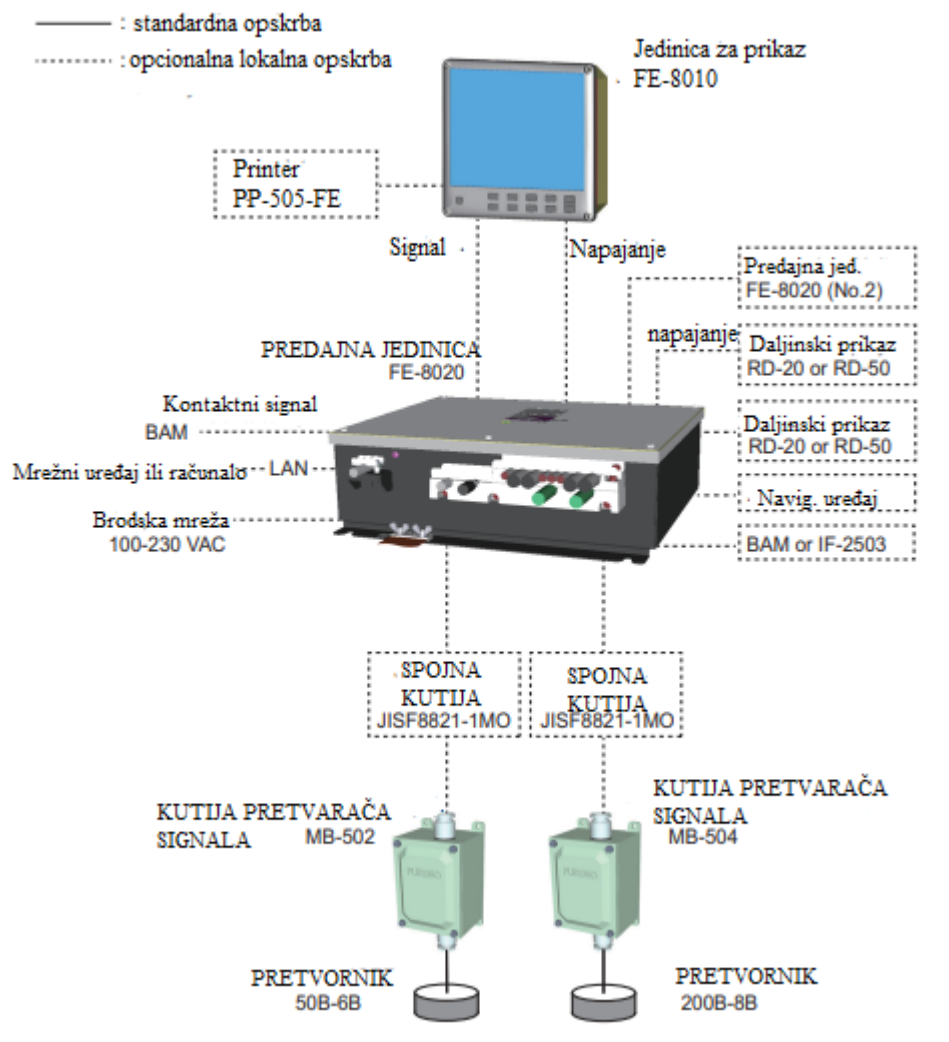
: standardna opskrba
: opcionalna lokalna opskrba

Jedinica za prikaz
FE-8010

Printer
PP-505-FE

Signal

Napajanje

Predajna jed.
FE-8020 (No.2)

napajanje

Daljinski prikaz
RD-20 or RD-50

PREDAJNA JEDINICA
FE-8020

Kontaktni signal
BAM

Daljinski prikaz
RD-20 or RD-50

Mrežni uređaj ili računalo
LAN

Navig. uređaj

Brodska mreža
100-230 VAC

BAM or IF-2503

SPOJNA
KUTIJA
JISF8821-1MO

SPOJNA
KUTIJA
JISF8821-1MO

KUTIJA PRETVARAČA
SIGNALA
MB-502

KUTIJA PRETVARAČA
SIGNALA
MB-504

FURUNO

FURUNO

PRETVORNIK
50B-6B

PRETVORNIK
200B-8B